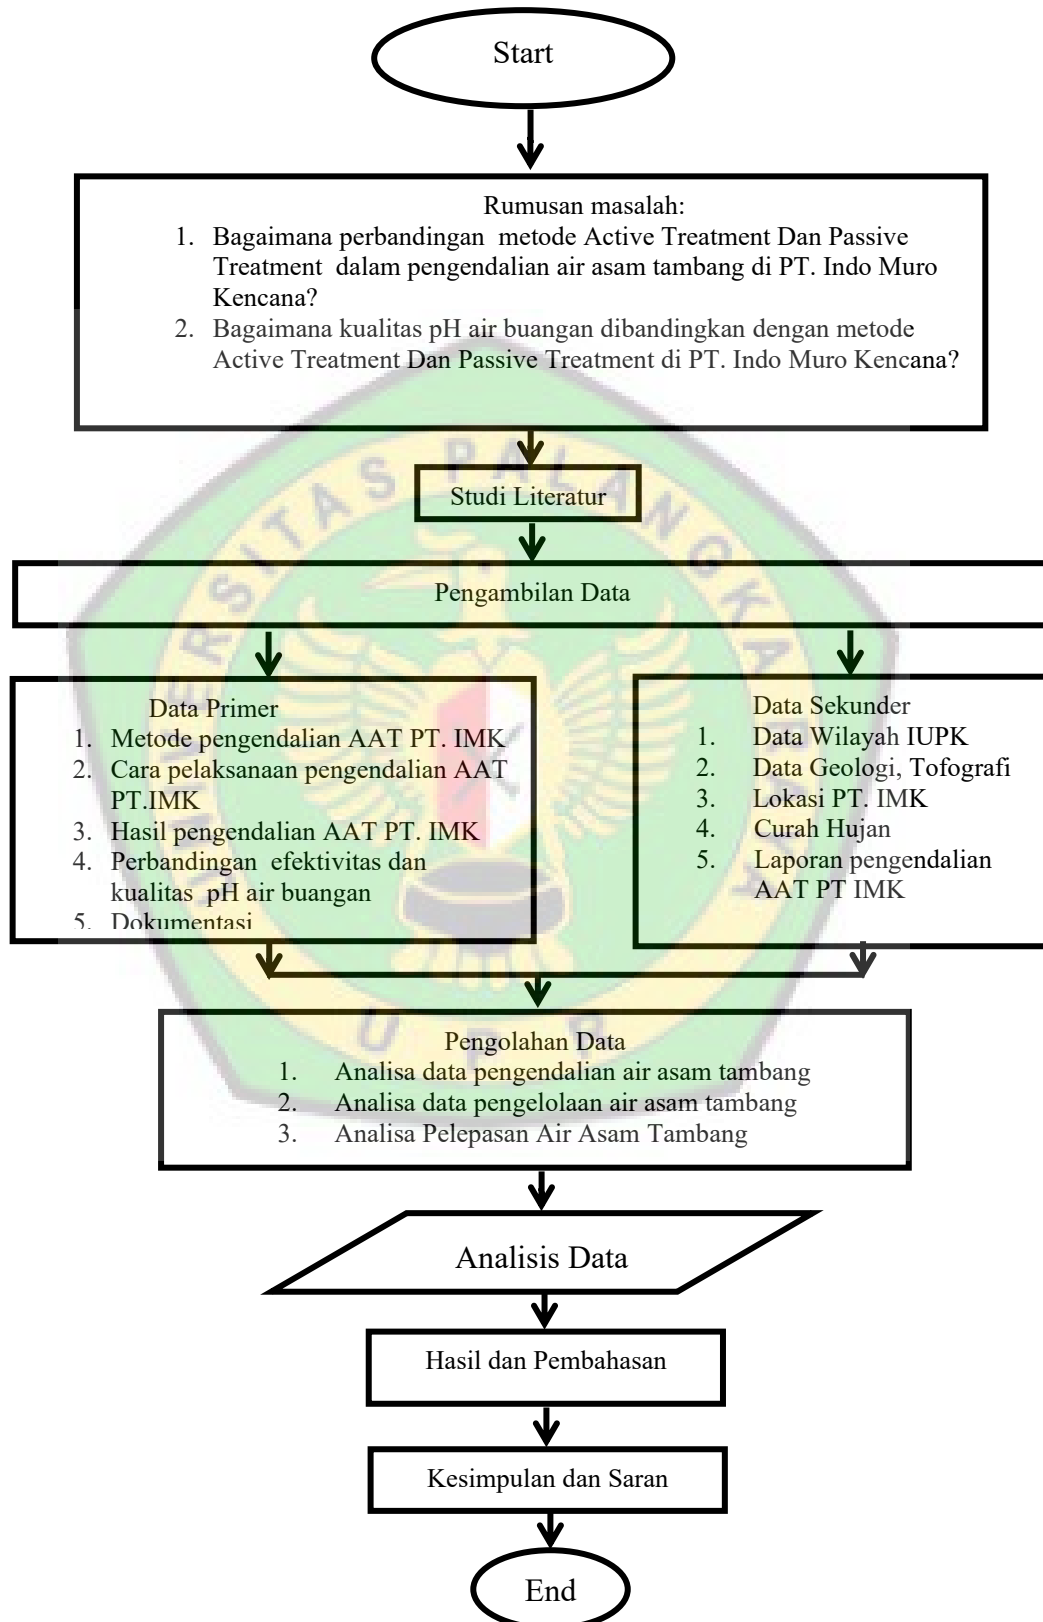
Start

Rumusan masalah:
1. Bagaimana perbandingan metode Active Treatment Dan Passive Treatment dalam pengendalian air asam tambang di PT. Indo Muro Kencana?
2. Bagaimana kualitas pH air buangan dibandingkan dengan metode Active Treatment Dan Passive Treatment di PT. Indo Muro Kencana?

Studi Literatur

Pengambilan Data

Data Primer
1. Metode pengendalian AAT PT. IMK
2. Cara pelaksanaan pengendalian AAT PT.IMK
3. Hasil pengendalian AAT PT. IMK
4. Perbandingan efektivitas dan kualitas pH air buangan
5. Dokumentasi

Data Sekunder
1. Data Wilayah IUPK
2. Data Geologi, Tofografi
3. Lokasi PT. IMK
4. Curah Hujan
5. Laporan pengendalian AAT PT IMK

Pengolahan Data
1. Analisa data pengendalian air asam tambang
2. Analisa data pengelolaan air asam tambang
3. Analisa Pelepasan Air Asam Tambang

Analisis Data

Hasil dan Pembahasan

Kesimpulan dan Saran

End